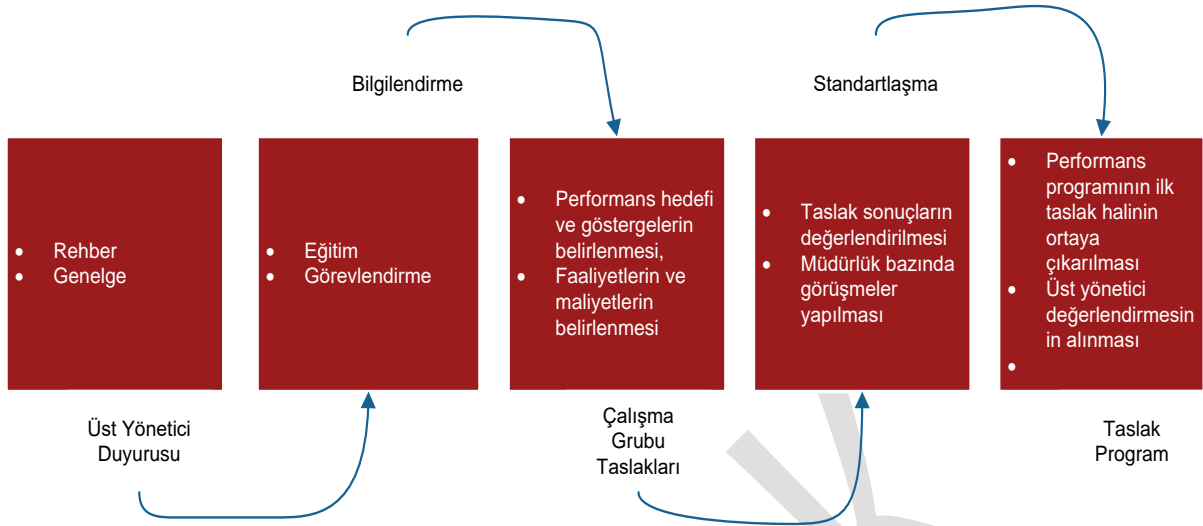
Bilgilendirme

Standartlaşma

• Rehber
• Genelge

• Eğitim
• Görevlendirme

• Performans hedefi ve göstergelerin belirlenmesi,
• Faaliyetlerin ve maliyetlerin belirlenmesi

• Taslak sonuçların değerlendirilmesi
• Müdürlük bazında görüşmeler yapılması

• Performans programının ilk taslak halinin ortaya çıkarılması
• Üst yönetici değerlendirmesin in alınması
•

Üst Yönetici Duyurusu

Çalışma Grubu Taslakları

Taslak Program